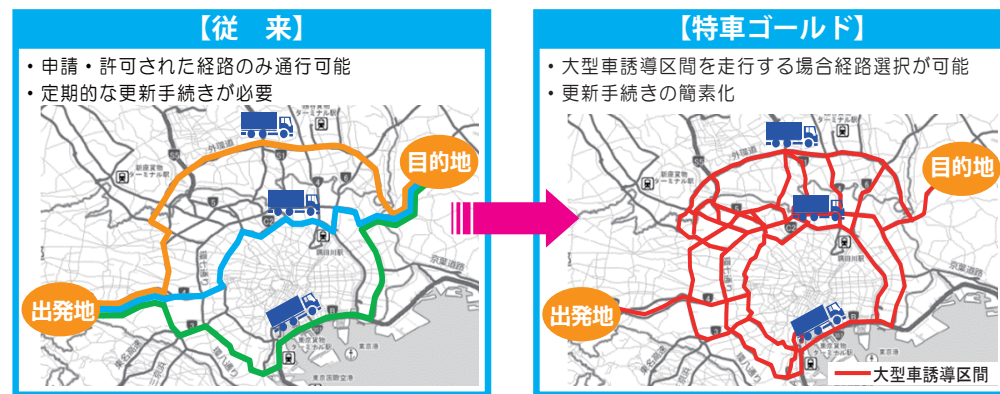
【従　来】

・申請・許可された経路のみ通行可能
・定期的な更新手続きが必要

目的地

出発地

【特車ゴールド】

・大型車誘導区間を走行する場合経路選択が可能
・更新手続きの簡素化

目的地

出発地

大型車誘導区間